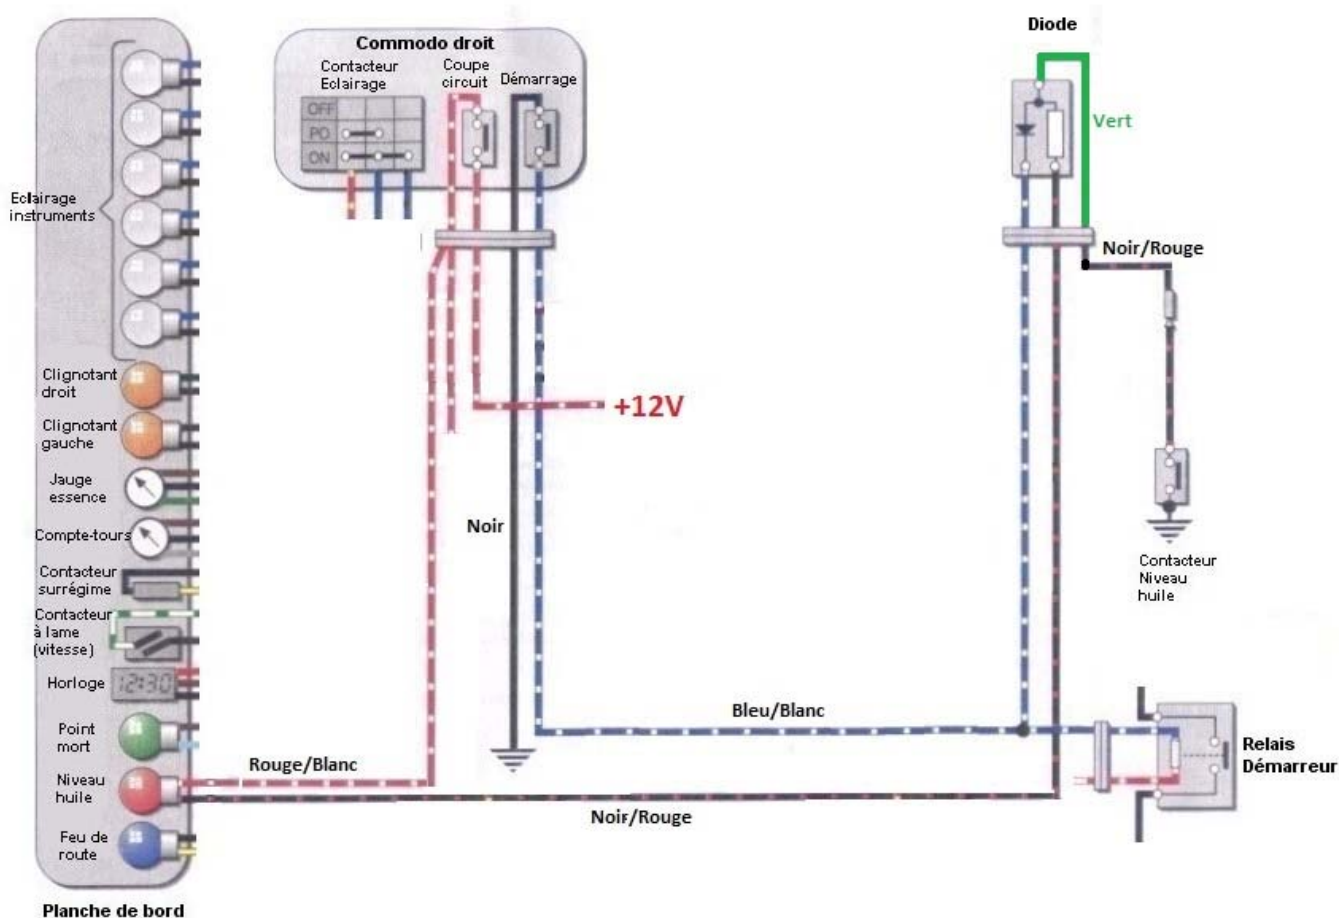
Commodo droit

Contacteur Eclairage

Coupe circuit

Démarrage

OFF

PO

ON

Diode

Vert

Noir/Rouge

Eclairage instruments

Clignotant droit

Clignotant gauche

Jauge essence

Compte-tours

Contacteur surrégime

Contacteur à lame (vitesse)

Horloge

12:30

Point mort

Niveau huile

Feu de route

Planche de bord

+12V

Noir

Contacteur Niveau huile

Bleu/Blanc

Rouge/Blanc

Relais Démarreur

Noir/Rouge